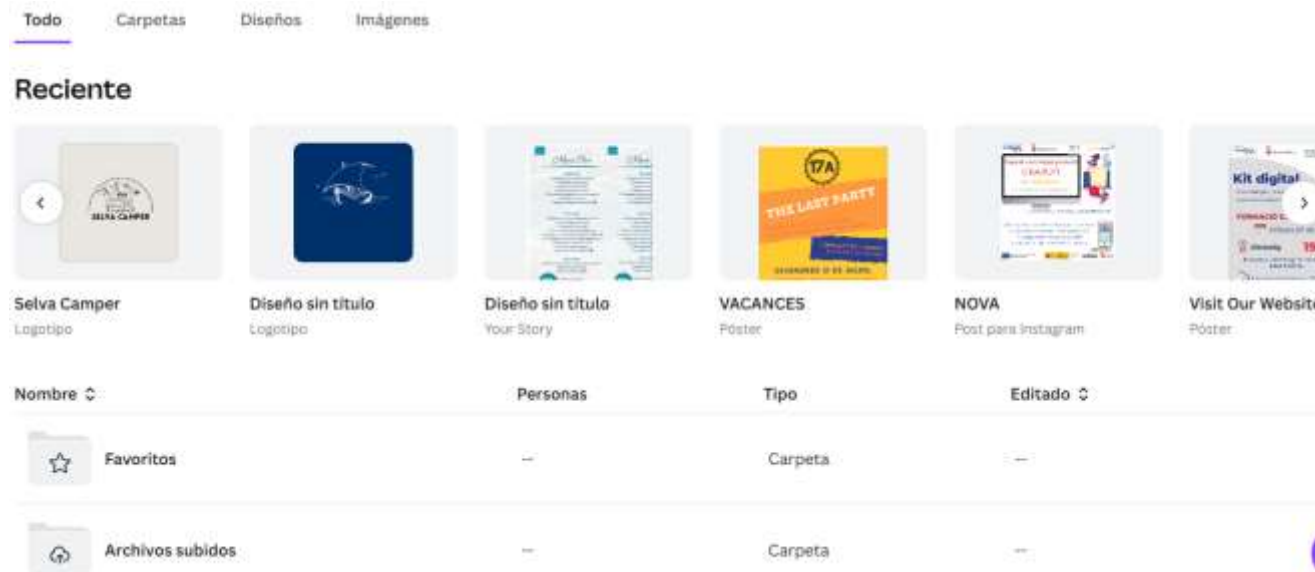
Todo Carpetas Diseños Imágenes

Reciente

SELVA CAMPER

Selva Camper
Logotipo

Diseño sin título
Logotipo

Diseño sin título
Your Story

17A
THE LAST PARTY

VACANCES
Póster

NOVA
Post para Instagram

Kit digital

Visit Our Website
Póster

| Nombre | Personas | Tipo | Editado |
|---|---|---|---|
| Favoritos | – | Carpeta | – |
| Archivos subidos | – | Carpeta | – |